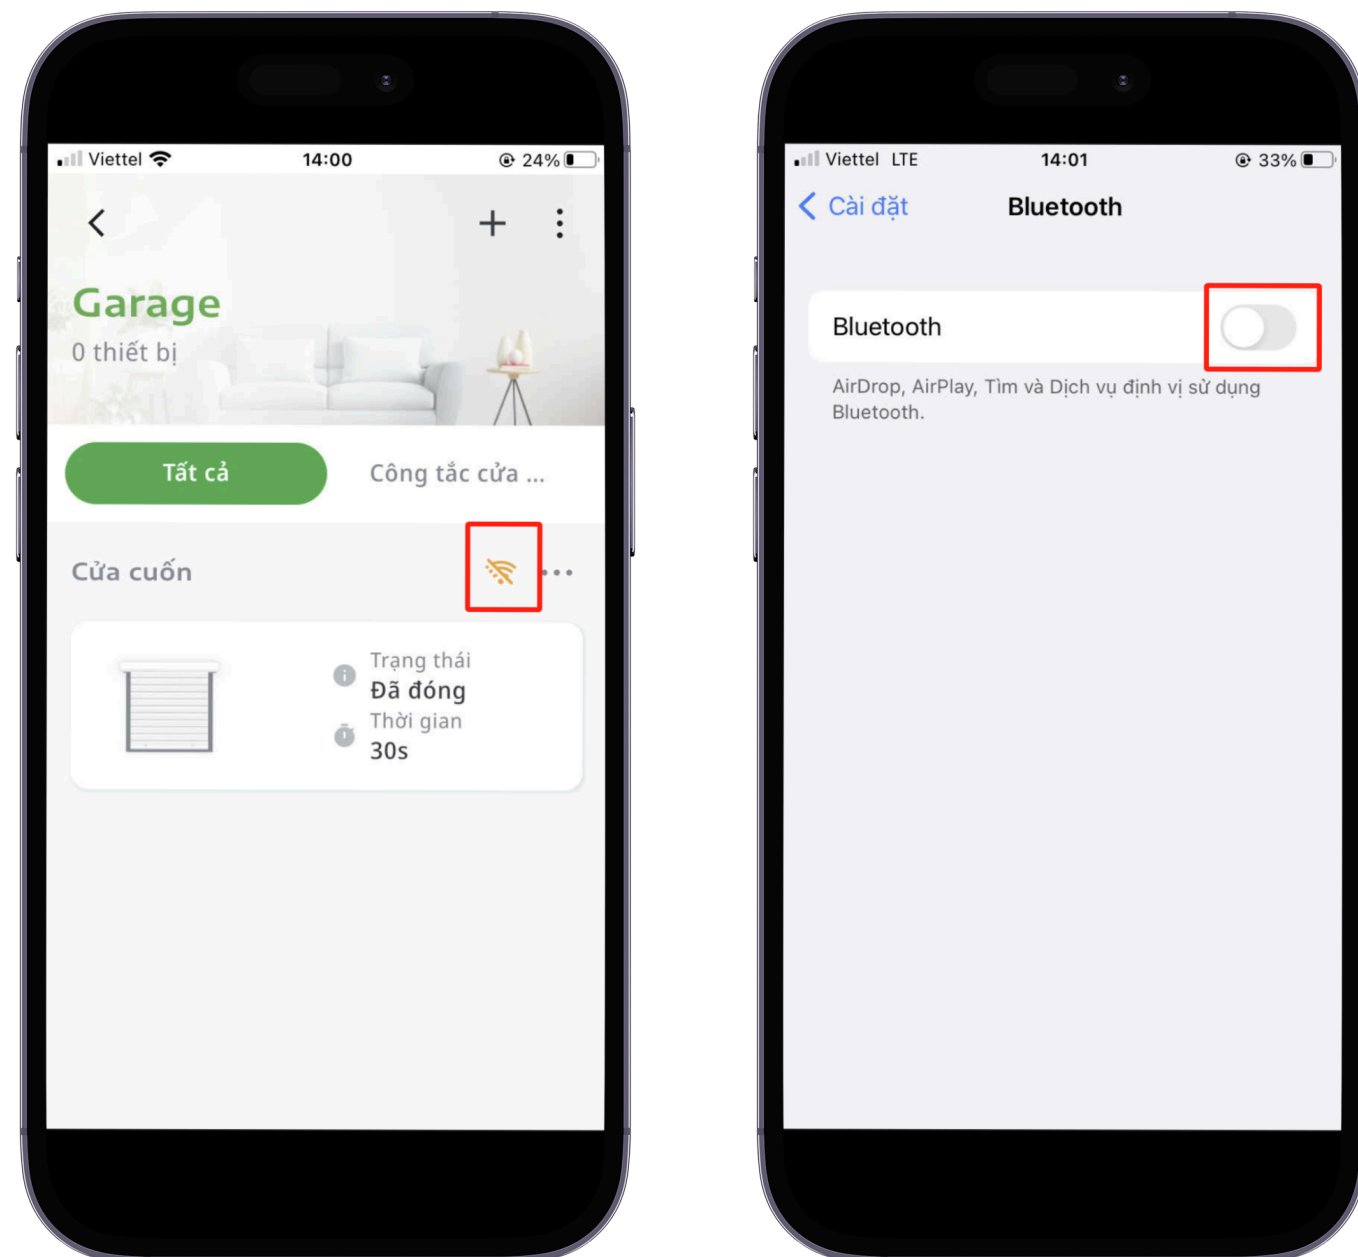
Viettel 14:00 24%

Garage
0 thiết bị

Tất cả
Công tắc cửa ...

Cửa cuốn

Trạng thái
Đã đóng
Thời gian
30s

Viettel LTE 14:01 33%

Cài đặt
Bluetooth

Bluetooth

AirDrop, AirPlay, Tìm và Dịch vụ định vị sử dụng Bluetooth.